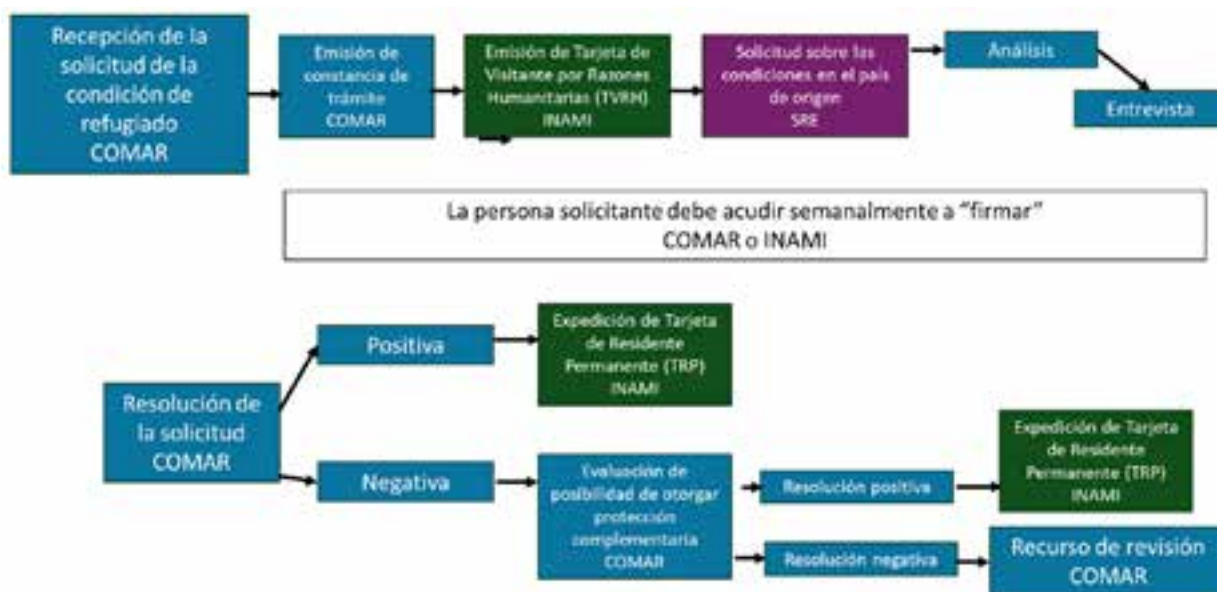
Recepción de la solicitud de la condición de refugiado COMAR

Emisión de constancia de trámite COMAR

Emisión de Tarjeta de Visitante por Razones Humanitarias (TVRH) INAMI

Solicitud sobre las condiciones en el país de origen SRE

Análisis

Entrevista

La persona solicitante debe acudir semanalmente a "firmar" COMAR o INAMI

Resolución de la solicitud COMAR

Positiva

Expedición de Tarjeta de Residente Permanente (TRP) INAMI

Negativa

Evaluación de posibilidad de otorgar protección complementaria COMAR

Resolución positiva

Expedición de Tarjeta de Residente Permanente (TRP) INAMI

Resolución negativa

Recurso de revisión COMAR